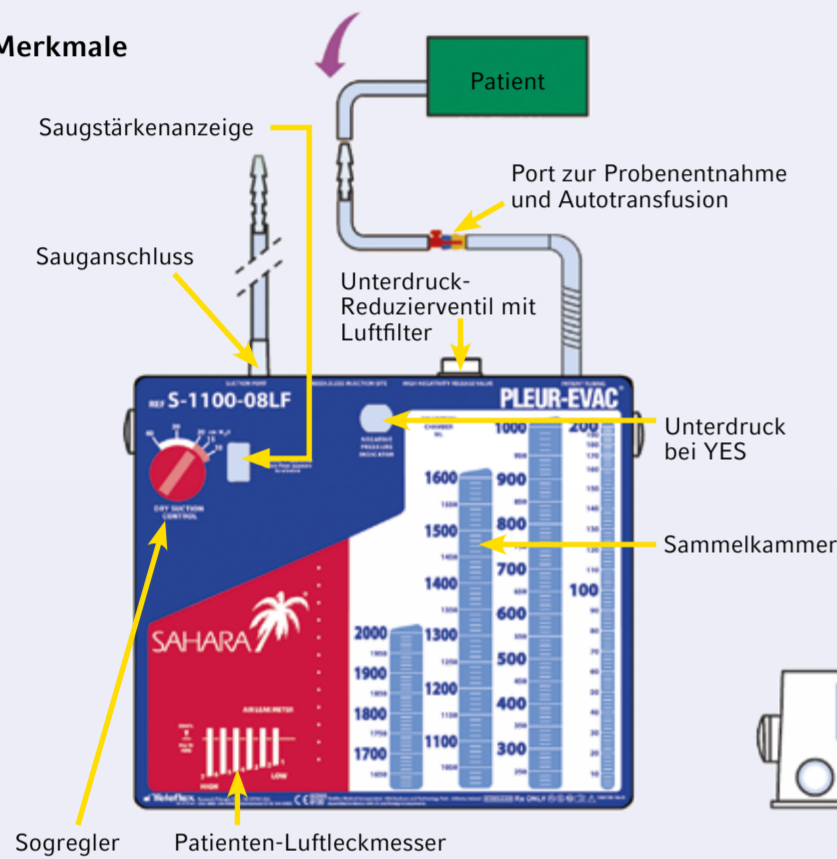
Merkmale

Patient

Saugstärkenanzeige

Port zur Probenentnahme und Autotransfusion

Sauganschluss

Unterdruck-Reduzierventil mit Luftfilter

SUCTION PORT

HIGH NEGATIVITY RELEASE VALVE

PATIENT TUBING

REF S-1100-08LF

PLEUR-EVAC

Unterdruck bei YES

DRY SUCTION CONTROL

NEGATIVE PRESSURE INDICATOR

1000

200

1600

900

800

1500

Sammelkammer

1400

700

600

100

SAHARA

2000

1300

1900

500

1200

1800

400

AIR LEAK METER

1100

1700

300

HIGH

LOW

Sogregler

Patienten-Luftleckmesser